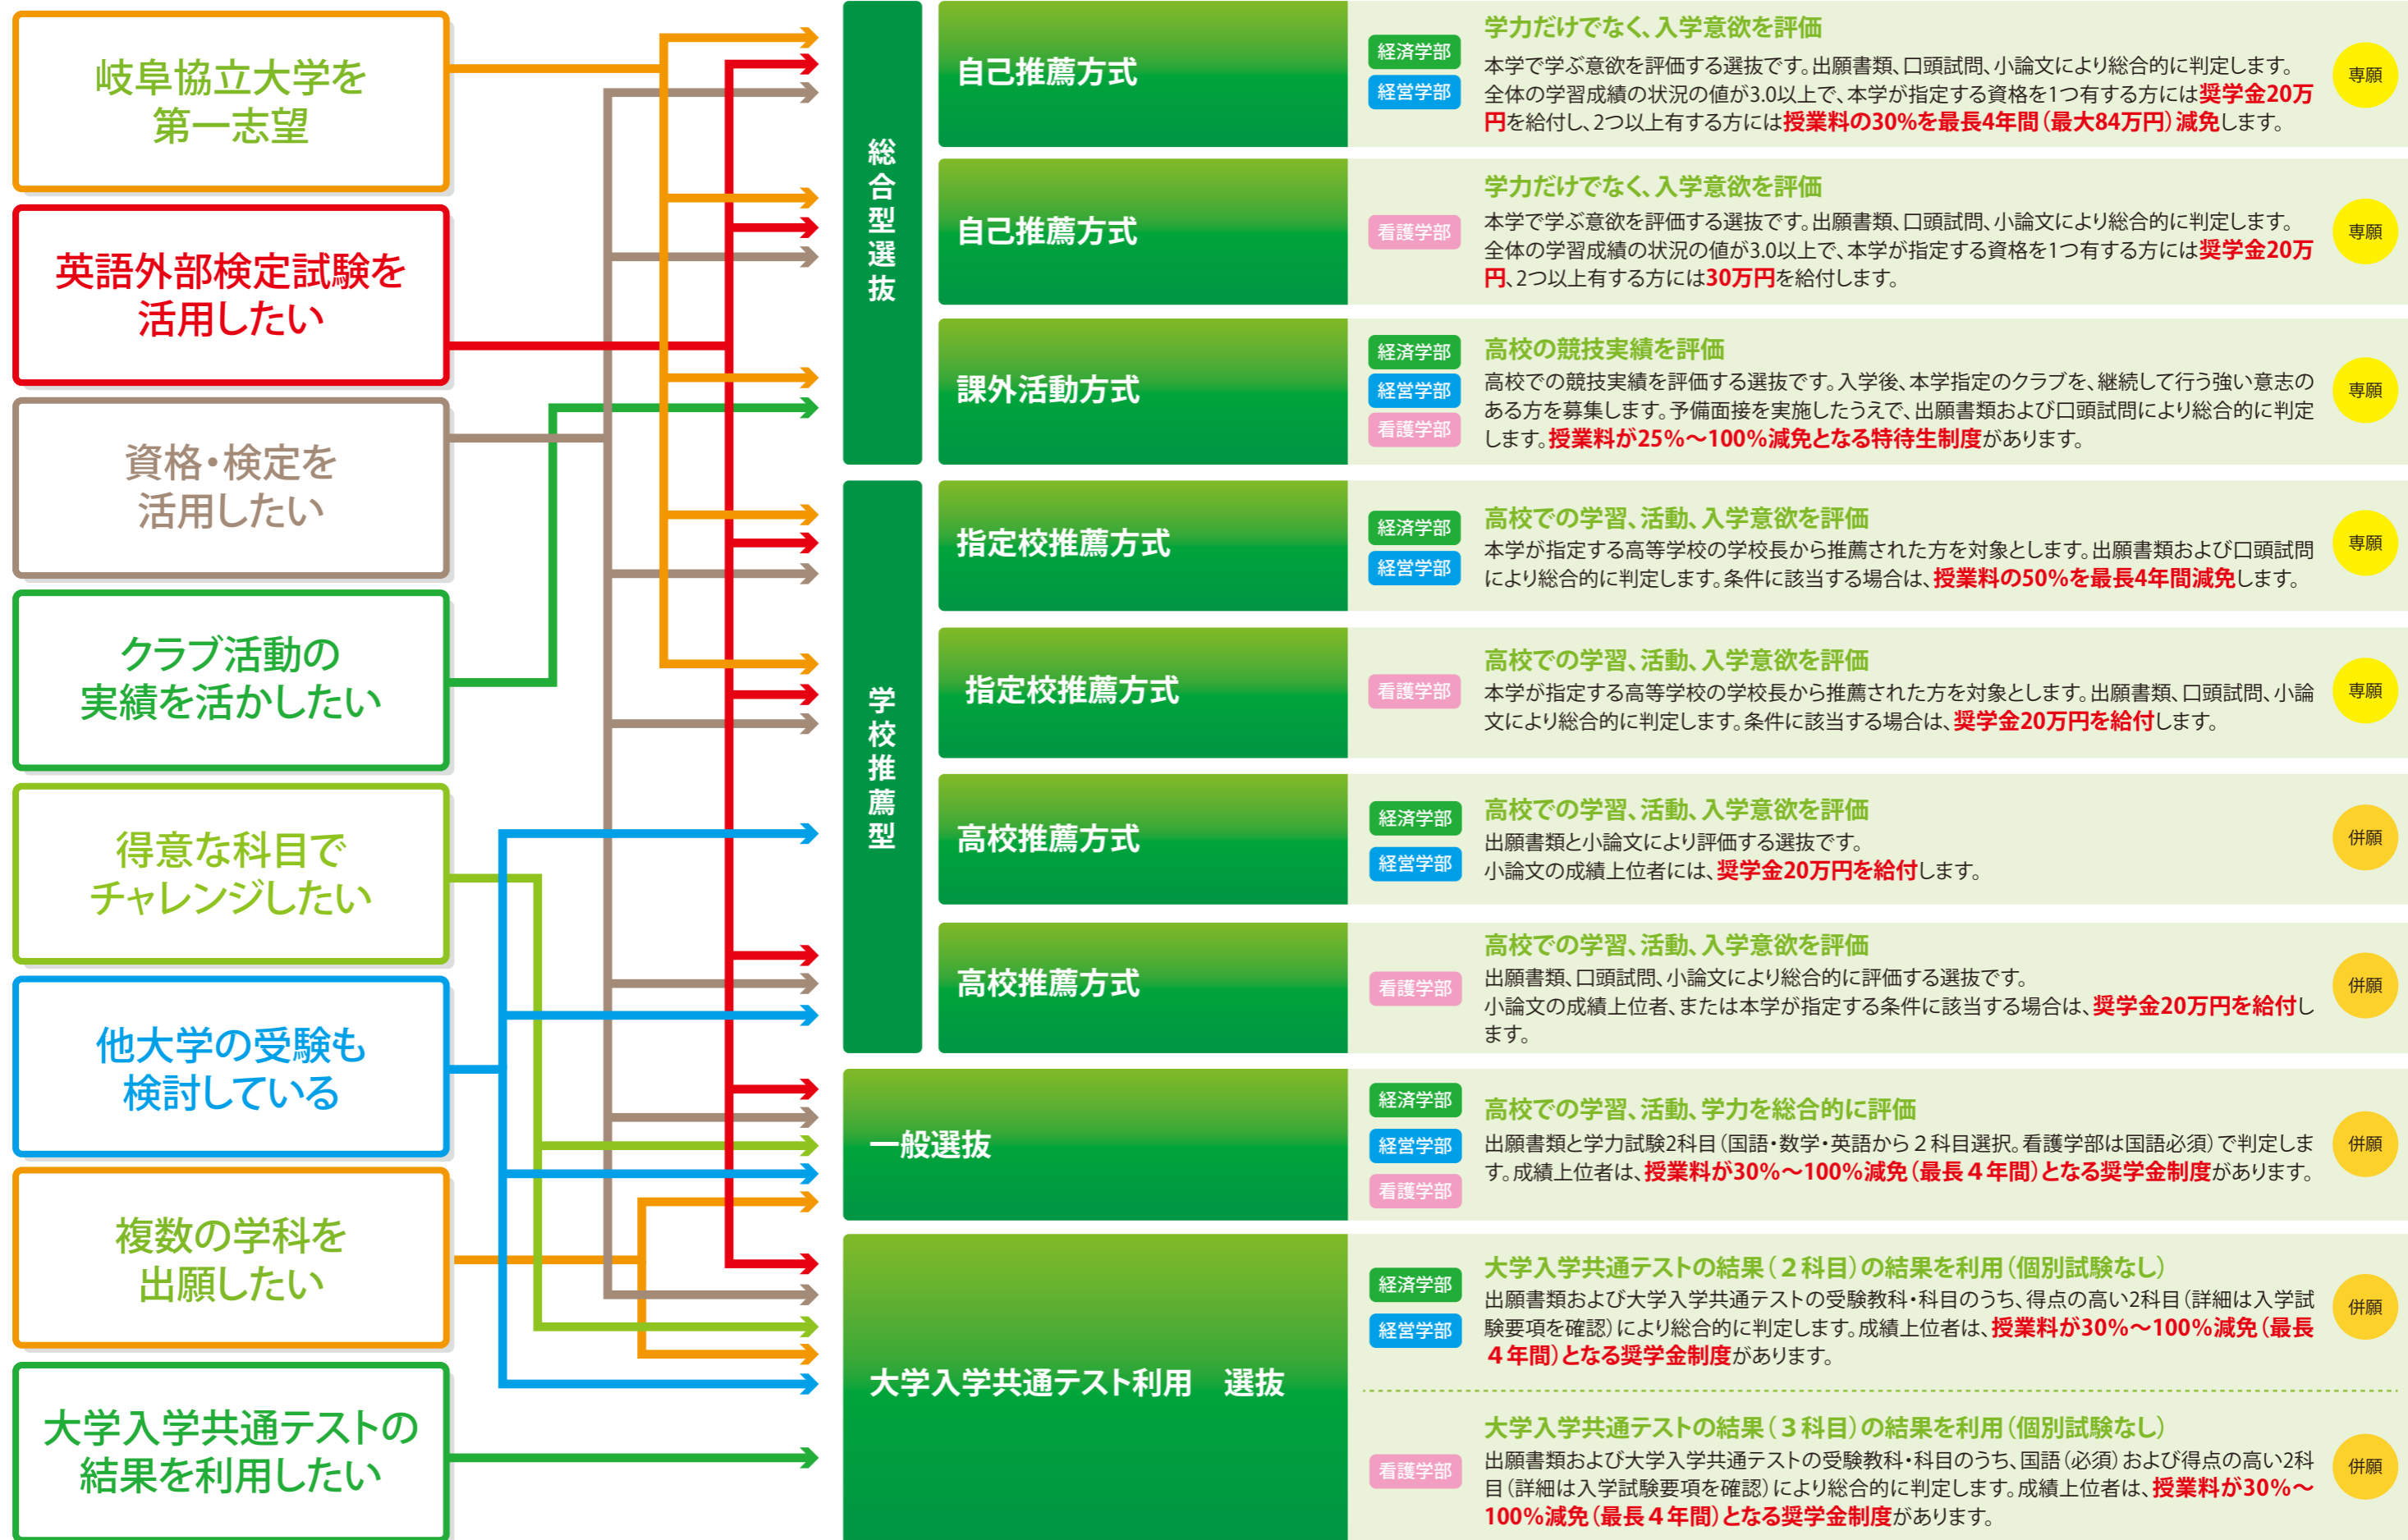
岐阜協立大学を第一志望

英語外部検定試験を活用したい

資格・検定を活用したい

クラブ活動の実績を活かしたい

得意な科目でチャレンジしたい

他大学の受験も検討している

複数の学科を出願したい

大学入学共通テストの結果を利用したい

総合型選抜

自己推薦方式

経済学部
経営学部

学力だけでなく、入学意欲を評価
本学で学ぶ意欲を評価する選抜です。出願書類、口頭試問、小論文により総合的に判定します。全体の学習成績の状況の値が3.0以上で、本学が指定する資格を1つ有する方には奨学金20万円を給付し、2つ以上有する方には授業料の30%を最長4年間（最大84万円）減免します。

専願

自己推薦方式

看護学部

学力だけでなく、入学意欲を評価
本学で学ぶ意欲を評価する選抜です。出願書類、口頭試問、小論文により総合的に判定します。全体の学習成績の状況の値が3.0以上で、本学が指定する資格を1つ有する方には奨学金20万円、2つ以上有する方には30万円を給付します。

専願

課外活動方式

経済学部
経営学部
看護学部

高校の競技実績を評価
高校での競技実績を評価する選抜です。入学後、本学指定のクラブを、継続して行う強い意志のある方を募集します。予備面接を実施したうえで、出願書類および口頭試問により総合的に判定します。授業料が25%～100%減免となる特待生制度があります。

専願

学校推薦型

指定校推薦方式

経済学部
経営学部

高校での学習、活動、入学意欲を評価
本学が指定する高等学校の学校長から推薦された方を対象とします。出願書類および口頭試問により総合的に判定します。条件に該当する場合は、授業料の50%を最長4年間減免します。

専願

指定校推薦方式

看護学部

高校での学習、活動、入学意欲を評価
本学が指定する高等学校の学校長から推薦された方を対象とします。出願書類、口頭試問、小論文により総合的に判定します。条件に該当する場合は、奨学金20万円を給付します。

専願

高校推薦方式

経済学部
経営学部

高校での学習、活動、入学意欲を評価
出願書類と小論文により評価する選抜です。
小論文の成績上位者には、奨学金20万円を給付します。

併願

高校推薦方式

看護学部

高校での学習、活動、入学意欲を評価
出願書類、口頭試問、小論文により総合的に評価する選抜です。
小論文の成績上位者、または本学が指定する条件に該当する場合は、奨学金20万円を給付します。

併願

一般選抜

経済学部
経営学部
看護学部

高校での学習、活動、学力を総合的に評価
出願書類と学力試験2科目（国語・数学・英語から２科目選択。看護学部は国語必須）で判定します。成績上位者は、授業料が30%～100%減免（最長４年間）となる奨学金制度があります。

併願

大学入学共通テスト利用　選抜

経済学部
経営学部

大学入学共通テストの結果（２科目）の結果を利用（個別試験なし）
出願書類および大学入学共通テストの受験教科・科目のうち、得点の高い2科目（詳細は入学試験要項を確認）により総合的に判定します。成績上位者は、授業料が30%～100%減免（最長４年間）となる奨学金制度があります。

併願

看護学部

大学入学共通テストの結果（３科目）の結果を利用（個別試験なし）
出願書類および大学入学共通テストの受験教科・科目のうち、国語（必須）および得点の高い2科目（詳細は入学試験要項を確認）により総合的に判定します。成績上位者は、授業料が30%～100%減免（最長４年間）となる奨学金制度があります。

併願